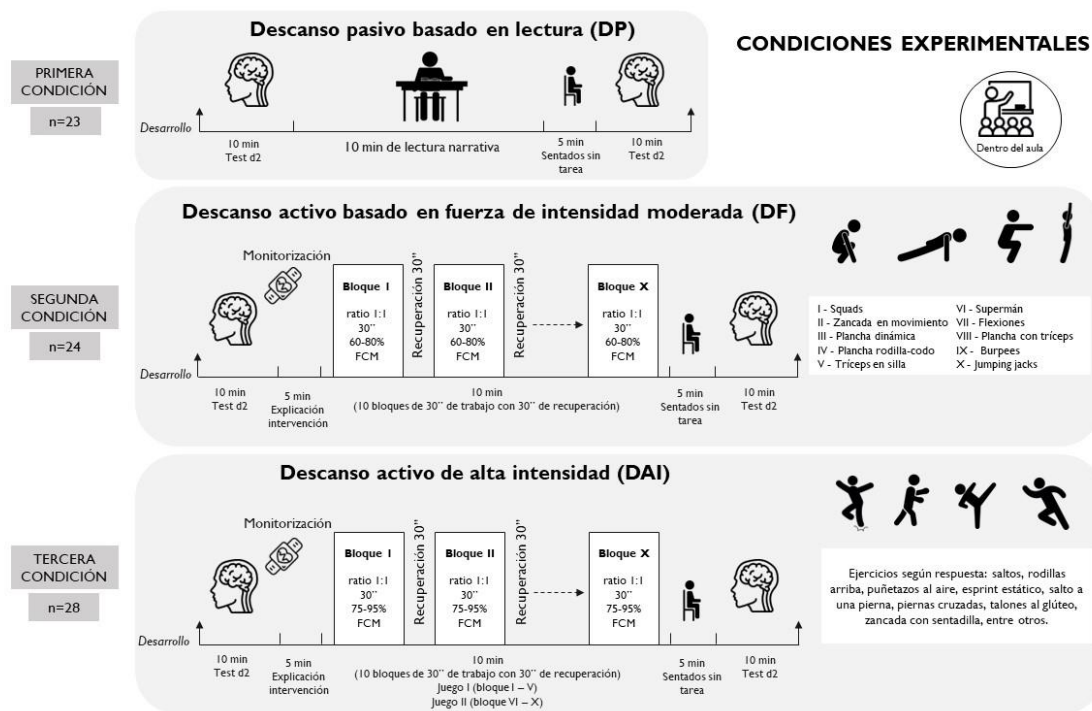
CONDICIONES EXPERIMENTALES

Dentro del aula

PRIMERA CONDICIÓN

n=23

Descanso pasivo basado en lectura (DP)

Desarrollo

10 min
Test d2

10 min de lectura narrativa

5 min
Sentados sin tarea

10 min
Test d2

SEGUNDA CONDICIÓN

n=24

Descanso activo basado en fuerza de intensidad moderada (DF)

Monitorización

Bloque I
ratio 1:1
30''
60-80%
FCM

Recuperación 30''

Bloque II
ratio 1:1
30''
60-80%
FCM

Recuperación 30''

Bloque X
ratio 1:1
30''
60-80%
FCM

Desarrollo

10 min
Test d2

5 min
Explicación intervención

10 min
(10 bloques de 30'' de trabajo con 30'' de recuperación)

5 min
Sentados sin tarea

10 min
Test d2

I - Squads
II - Zancada en movimiento
III - Plancha dinámica
IV - Plancha rodilla-codo
V - Tríceps en silla
VI - Supermán
VII - Flexiones
VIII - Plancha con tríceps
IX - Burpees
X - Jumping jacks

TERCERA CONDICIÓN

n=28

Descanso activo de alta intensidad (DAI)

Monitorización

Bloque I
ratio 1:1
30''
75-95%
FCM

Recuperación 30''

Bloque II
ratio 1:1
30''
75-95%
FCM

Recuperación 30''

Bloque X
ratio 1:1
30''
75-95%
FCM

Desarrollo

10 min
Test d2

5 min
Explicación intervención

10 min
(10 bloques de 30'' de trabajo con 30'' de recuperación)
Juego I (bloque I – V)
Juego II (bloque VI – X)

5 min
Sentados sin tarea

10 min
Test d2

Ejercicios según respuesta: saltos, rodillas arriba, puñetazos al aire, esprint estático, salto a una pierna, piernas cruzadas, talones al glúteo, zancada con sentadilla, entre otros.